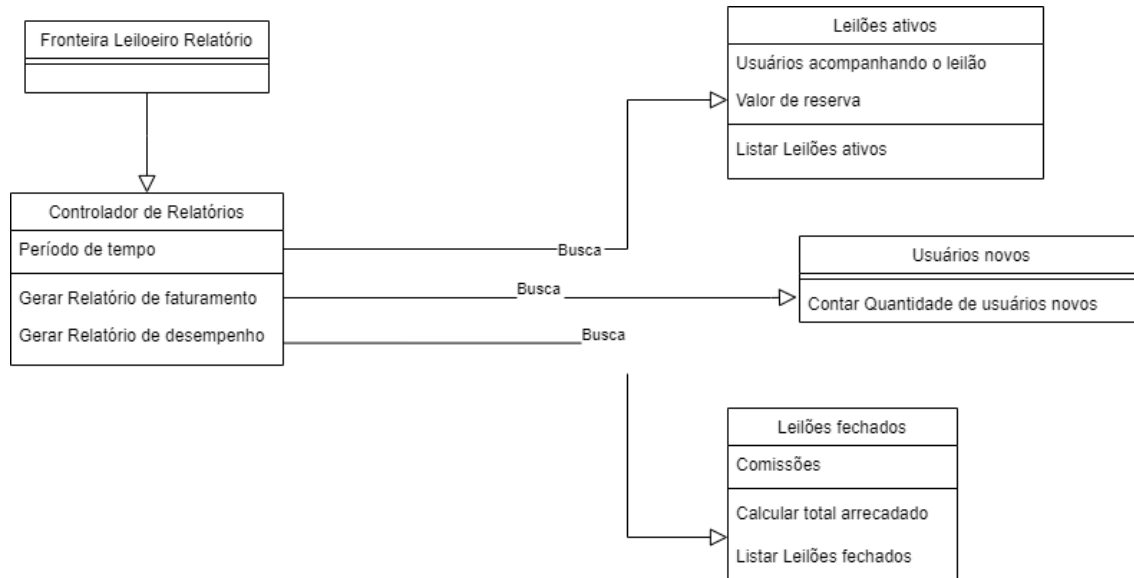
Fronteira Leiloeiro Relatório

Controlador de Relatórios
Período de tempo
Gerar Relatório de faturamento
Gerar Relatório de desempenho

Busca
Busca
Busca

Leilões ativos
Usuários acompanhando o leilão
Valor de reserva
Listar Leilões ativos

Usuários novos
Contar Quantidade de usuários novos

Leilões fechados
Comissões
Calcular total arrecadado
Listar Leilões fechados